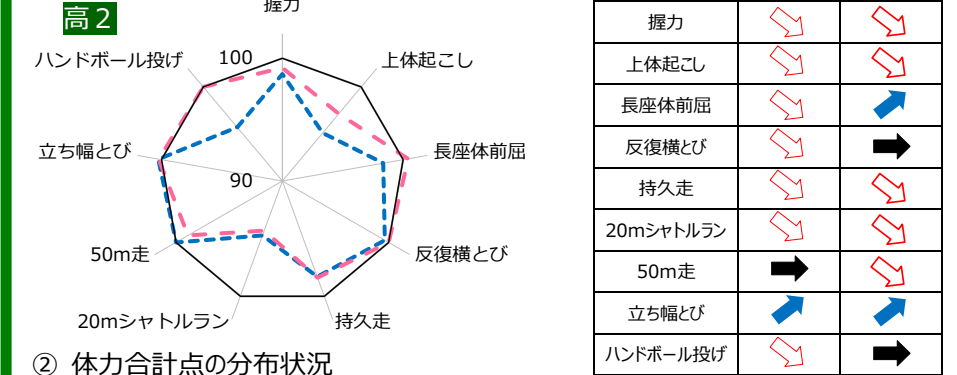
高２

握力

100

上体起こし

ハンドボール投げ

長座体前屈

立ち幅とび

90

反復横とび

50m走

持久走

20mシャトルラン

② 体力合計点の分布状況

| 握力 | ⇘ | ⇘ |
|---|---|---|
| 上体起こし | ⇘ | ⇘ |
| 長座体前屈 | ⇘ | ⇗ |
| 反復横とび | ⇘ | ➡ |
| 持久走 | ⇘ | ⇘ |
| 20mシャトルラン | ⇘ | ⇘ |
| 50m走 | ➡ | ⇘ |
| 立ち幅とび | ⇗ | ⇗ |
| ハンドボール投げ | ⇘ | ➡ |